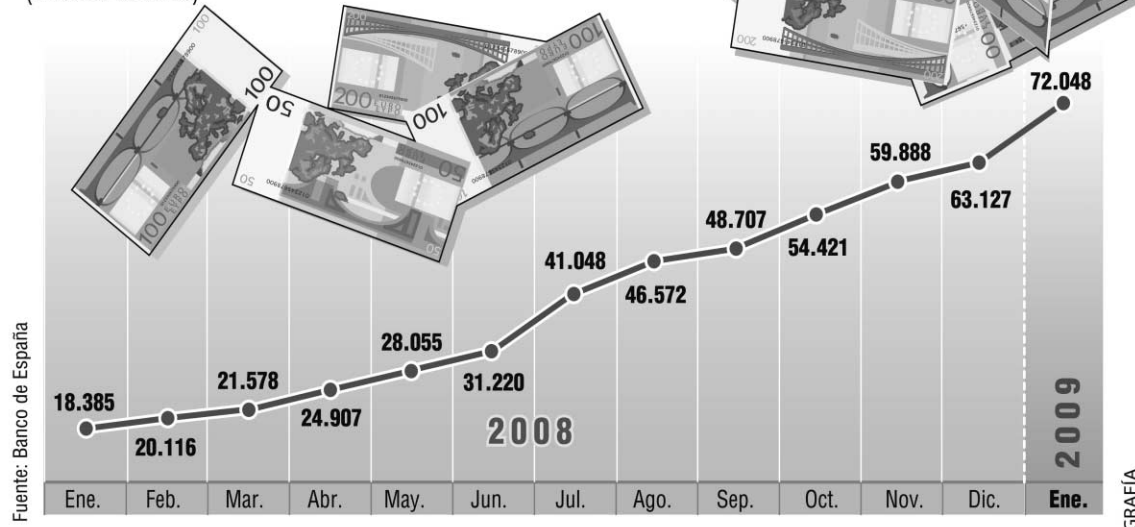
72.048
59.888
63.127
48.707
54.421
41.048
46.572
28.055
31.220
21.578
24.907
18.385
20.116
2008
2009

| Ene. | Feb. | Mar. | Abr. | May. | Jun. | Jul. | Ago. | Sep. | Oct. | Nov. | Dic. | Ene. |
|---|---|---|---|---|---|---|---|---|---|---|---|---|

Fuente: Banco de España
GRAFÍA